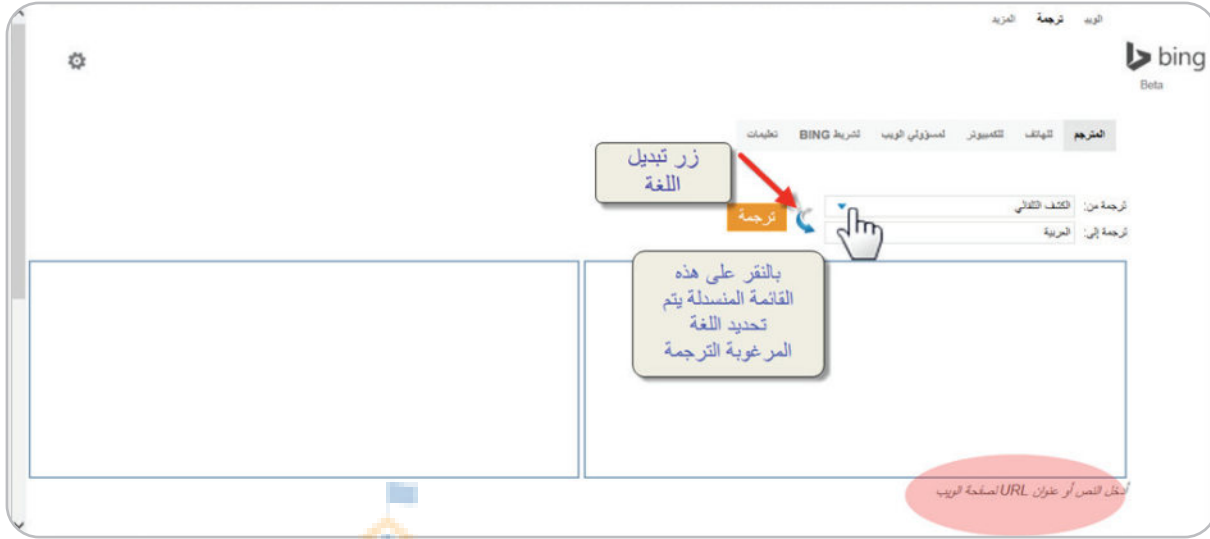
الويب ترجمة المزيد

bing
Beta

المترجم للهاتف للكمبيوتر لمسؤولي الويب لشريط BING تعليمات

زر تبديل اللغة

ترجمة من: الكشف التلقائي
ترجمة إلى: العربية
ترجمة

بالنقر على هذه القائمة المنسدلة يتم تحديد اللغة المرغوبة الترجمة

أدخل النص أو عنوان URL لصفحة الويب